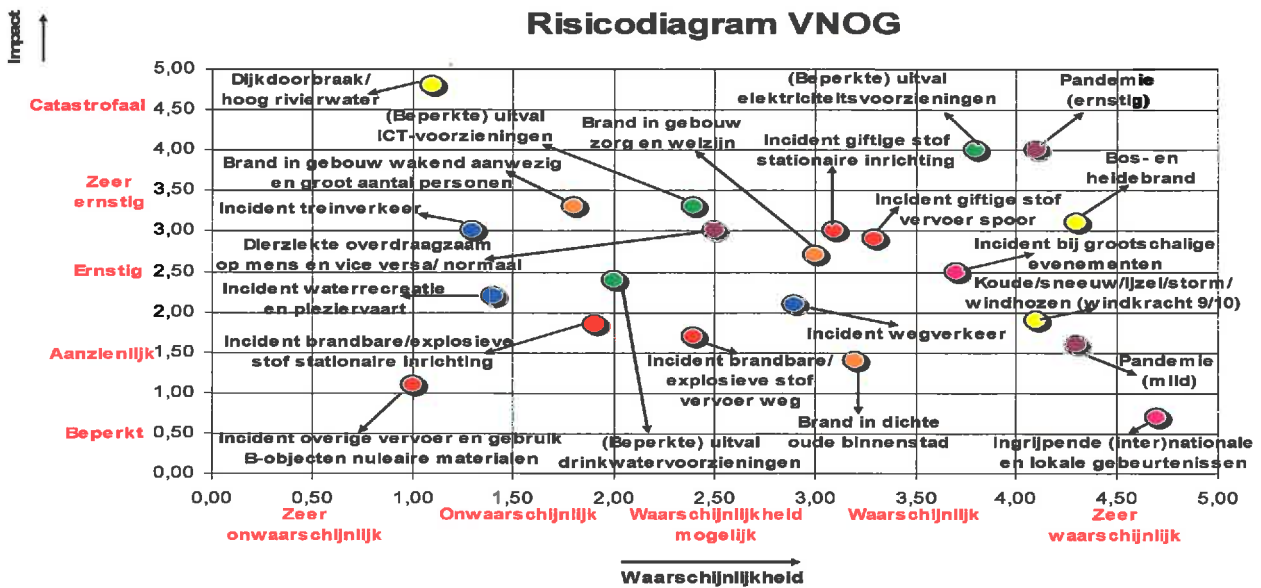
Risicodiagram VNOG

Impact

Catastrofaal
Zeer ernstig
Ernstig
Aanzienlijk
Beperkt

5,00
4,50
4,00
3,50
3,00
2,50
2,00
1,50
1,00
0,50
0,00

Dijkdoorbraak/ hoog rivierwater
(Beperkte) uitval ICT-voorzieningen
Brand in gebouw wakend aanwezig en groot aantal personen
Incident treinverkeer
Dierziekte overdraagzaam op mens en vice versa/ normaal
Incident waterrecreatie en pleziervaart
Incident brandbare/explosieve stof stationaire inrichting
Incident overige vervoer en gebruik B-objecten nuleaire materialen
Brand in gebouw zorg en welzijn
(Beperkte) uitval elektriciteitsvoorzieningen
Incident giftige stof stationaire inrichting
Incident giftige stof vervoer spoor
Pandemie (ernstig)
Bos- en heidebrand
Incident bij grootschalige evenementen
Koude/sneeuw/ijzel/storm/ windhozen (windkracht 9/10)
Incident wegverkeer
Incident brandbare/ explosieve stof vervoer weg
Brand in dichte oude binnenstad
Pandemie (mild)
(Beperkte) uitval drinkwatervoorzieningen
Ingrijpende (inter)nationale en lokale gebeurtenissen

0,00 0,50 1,00 1,50 2,00 2,50 3,00 3,50 4,00 4,50 5,00

Zeer onwaarschijnlijk
Onwaarschijnlijk
Waarschijnlijkheid mogelijk
Waarschijnlijk
Zeer waarschijnlijk

Waarschijnlijkheid